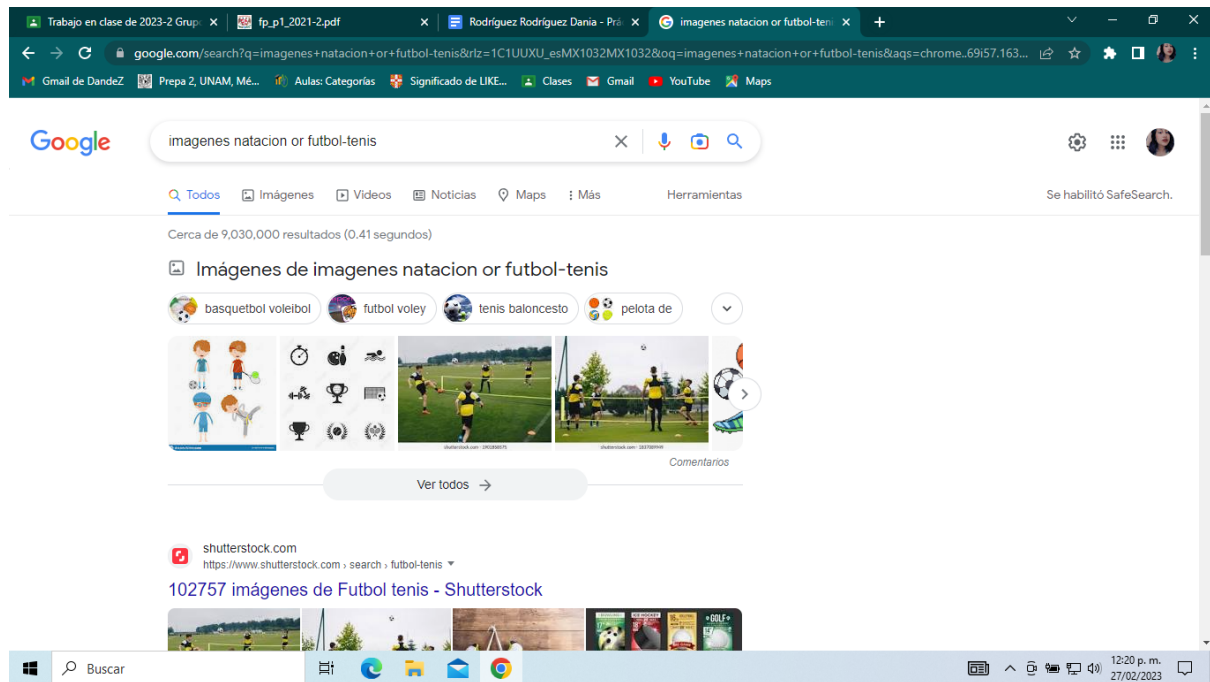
Trabajo en clase de 2023-2 Grup ×
fp_p1_2021-2.pdf ×
Rodríguez Rodríguez Dania - Prá ×
imagenes natacion or futbol-teni ×
+

google.com/search?q=imagenes+natacion+or+futbol-tenis&rlz=1C1UUXU_esMX1032MX1032&oq=imagenes+natacion+or+futbol-tenis&aqs=chrome..69i57.163...

Gmail de DandeZ
Prepa 2, UNAM, Mé...
Aulas: Categorías
Significado de LIKE...
Clases
Gmail
YouTube
Maps

Google
imagenes natacion or futbol-tenis

Todos
Imágenes
Videos
Noticias
Maps
Más
Herramientas
Se habilitó SafeSearch.

Cerca de 9,030,000 resultados (0.41 segundos)

Imágenes de imagenes natacion or futbol-tenis

basquetbol voleibol
futbol voley
tenis baloncesto
pelota de

Comentarios

Ver todos →

shutterstock.com
https://www.shutterstock.com › search › futbol-tenis

102757 imágenes de Futbol tenis - Shutterstock

ICE HOCKEY
GOLF

Buscar

12:20 p. m.
27/02/2023